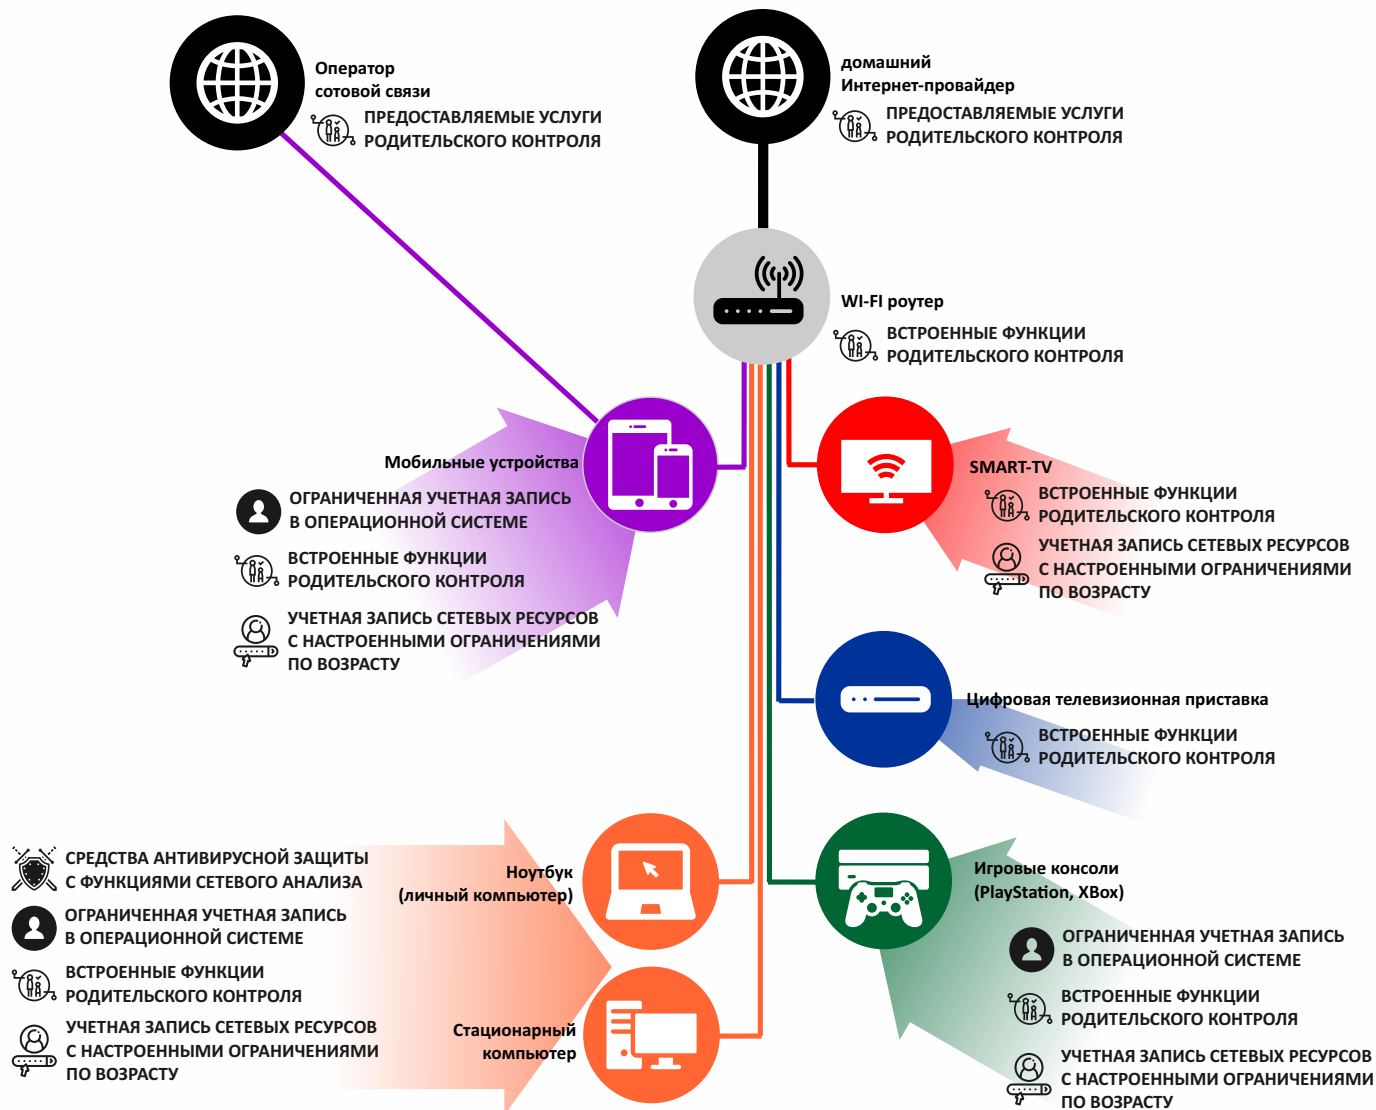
Оператор сотовой связи
ПРЕДОСТАВЛЯЕМЫЕ УСЛУГИ РОДИТЕЛЬСКОГО КОНТРОЛЯ

домашний Интернет-провайдер
ПРЕДОСТАВЛЯЕМЫЕ УСЛУГИ РОДИТЕЛЬСКОГО КОНТРОЛЯ

WI-FI роутер
ВСТРОЕННЫЕ ФУНКЦИИ РОДИТЕЛЬСКОГО КОНТРОЛЯ

Мобильные устройства
ОГРАНИЧЕННАЯ УЧЕТНАЯ ЗАПИСЬ В ОПЕРАЦИОННОЙ СИСТЕМЕ
ВСТРОЕННЫЕ ФУНКЦИИ РОДИТЕЛЬСКОГО КОНТРОЛЯ
УЧЕТНАЯ ЗАПИСЬ СЕТЕВЫХ РЕСУРСОВ С НАСТРОЕННЫМИ ОГРАНИЧЕНИЯМИ ПО ВОЗРАСТУ

SMART-TV
ВСТРОЕННЫЕ ФУНКЦИИ РОДИТЕЛЬСКОГО КОНТРОЛЯ
УЧЕТНАЯ ЗАПИСЬ СЕТЕВЫХ РЕСУРСОВ С НАСТРОЕННЫМИ ОГРАНИЧЕНИЯМИ ПО ВОЗРАСТУ

Цифровая телевизионная приставка
ВСТРОЕННЫЕ ФУНКЦИИ РОДИТЕЛЬСКОГО КОНТРОЛЯ

СРЕДСТВА АНТИВИРУСНОЙ ЗАЩИТЫ С ФУНКЦИЯМИ СЕТЕВОГО АНАЛИЗА
ОГРАНИЧЕННАЯ УЧЕТНАЯ ЗАПИСЬ В ОПЕРАЦИОННОЙ СИСТЕМЕ
ВСТРОЕННЫЕ ФУНКЦИИ РОДИТЕЛЬСКОГО КОНТРОЛЯ
УЧЕТНАЯ ЗАПИСЬ СЕТЕВЫХ РЕСУРСОВ С НАСТРОЕННЫМИ ОГРАНИЧЕНИЯМИ ПО ВОЗРАСТУ

Ноутбук (личный компьютер)

Стационарный компьютер

Игровые консоли (PlayStation, XBox)
ОГРАНИЧЕННАЯ УЧЕТНАЯ ЗАПИСЬ В ОПЕРАЦИОННОЙ СИСТЕМЕ
ВСТРОЕННЫЕ ФУНКЦИИ РОДИТЕЛЬСКОГО КОНТРОЛЯ
УЧЕТНАЯ ЗАПИСЬ СЕТЕВЫХ РЕСУРСОВ С НАСТРОЕННЫМИ ОГРАНИЧЕНИЯМИ ПО ВОЗРАСТУ